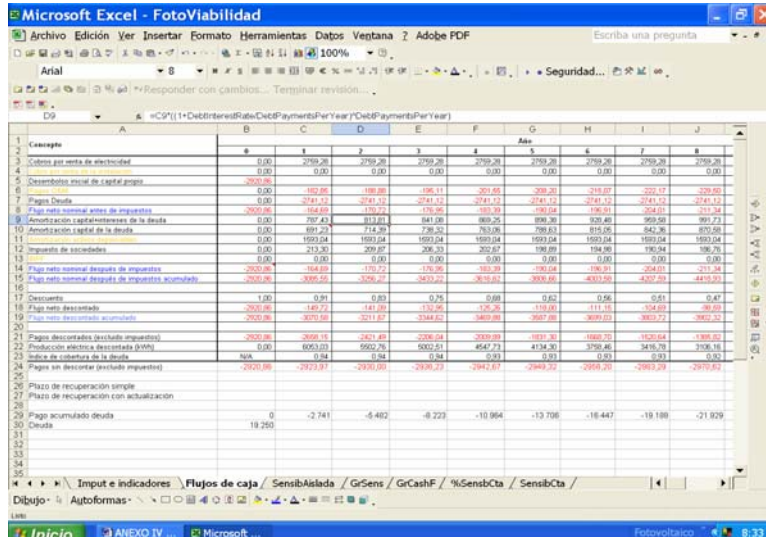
Microsoft Excel - FotoViabilidad

Archivo Edición Ver Insertar Formato Herramientas Datos Ventana ? Adobe PDF

Escriba una pregunta

100%

Arial 8

Seguridad...

Responder con cambios... Terminar revisión...

D9 =C9*((1+DebtInterestRate/DebtPaymentsPerYear)^DebtPaymentsPerYear)

| | A | B | C | D | E | F | G | H | I | J |
|---|---|---|---|---|---|---|---|---|---|---|
| 1 | Concepto | | | | | | Año | | | |
| 2 | | 0 | 1 | 2 | 3 | 4 | 5 | 6 | 7 | 8 |
| 3 | Cobros por venta de electricidad | 0,00 | 2759,28 | 2759,28 | 2759,28 | 2759,28 | 2759,28 | 2759,28 | 2759,28 | 2759,28 |
| 4 | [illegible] | 0,00 | 0,00 | 0,00 | 0,00 | 0,00 | 0,00 | 0,00 | 0,00 | 0,00 |
| 5 | Desembolso inicial de capital propio | -2920,86 | | | | | | | | |
| 6 | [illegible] | 0,00 | -182,86 | -188,80 | -195,11 | -201,65 | -208,20 | -215,07 | -222,17 | -229,50 |
| 7 | Pagos Deuda | 0,00 | -2741,12 | -2741,12 | -2741,12 | -2741,12 | -2741,12 | -2741,12 | -2741,12 | -2741,12 |
| 8 | Flujo neto nominal antes de impuestos | -2920,86 | -164,69 | -170,72 | -176,95 | -183,39 | -190,04 | -196,91 | -204,01 | -211,34 |
| 9 | Amortización capital+intereses de la deuda | 0,00 | 787,43 | 813,81 | 841,08 | 869,25 | 898,36 | 928,45 | 959,58 | 991,73 |
| 10 | Amortización capital de la deuda | 0,00 | 691,29 | 714,39 | 738,32 | 763,06 | 788,63 | 815,05 | 842,36 | 870,58 |
| 11 | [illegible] | 0,00 | 1593,04 | 1593,04 | 1593,04 | 1593,04 | 1593,04 | 1593,04 | 1593,04 | 1593,04 |
| 12 | Impuesto de sociedades | 0,00 | 213,30 | 209,87 | 206,33 | 202,67 | 198,89 | 194,98 | 190,94 | 186,76 |
| 13 | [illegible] | 0,00 | 0,00 | 0,00 | 0,00 | 0,00 | 0,00 | 0,00 | 0,00 | 0,00 |
| 14 | Flujo neto nominal después de impuestos | -2920,86 | -164,69 | -170,72 | -176,95 | -183,39 | -190,04 | -196,91 | -204,01 | -211,34 |
| 15 | Flujo neto nominal después de impuestos acumulado | -2920,86 | -3085,55 | -3256,27 | -3433,22 | -3616,62 | -3806,66 | -4003,56 | -4207,58 | -4418,92 |
| 16 | | | | | | | | | | |
| 17 | Descuento | 1,00 | 0,91 | 0,83 | 0,75 | 0,68 | 0,62 | 0,56 | 0,51 | 0,47 |
| 18 | Flujo neto descontado | -2920,86 | -149,72 | -141,09 | -132,95 | -125,26 | -118,00 | -111,15 | -104,69 | -98,59 |
| 19 | Flujo neto descontado acumulado | -2920,86 | -3070,58 | -3211,67 | -3344,62 | -3469,88 | -3587,88 | -3699,03 | -3803,72 | -3902,32 |
| 20 | | | | | | | | | | |
| 21 | Pagos descontados (excluido impuestos) | -2920,86 | -2658,15 | -2421,49 | -2206,04 | -2009,89 | -1831,30 | -1668,70 | -1520,64 | -1385,82 |
| 22 | Producción eléctrica descontada (kWh) | 0,00 | 6053,03 | 5502,76 | 5002,51 | 4547,73 | 4134,30 | 3758,46 | 3416,78 | 3106,16 |
| 23 | Índice de cobertura de la deuda | N/A | 0,94 | 0,94 | 0,94 | 0,93 | 0,93 | 0,93 | 0,93 | 0,92 |
| 24 | Pagos sin descontar (excluido impuestos) | -2920,86 | -2923,97 | -2930,00 | -2936,23 | -2942,67 | -2949,32 | -2956,20 | -2963,29 | -2970,62 |
| 25 | | | | | | | | | | |
| 26 | Plazo de recuperación simple | | | | | | | | | |
| 27 | Plazo de recuperación con actualización | | | | | | | | | |
| 28 | | | | | | | | | | |
| 29 | Pago acumulado deuda | 0 | -2.741 | -5.482 | -8.223 | -10.964 | -13.706 | -16.447 | -19.188 | -21.929 |
| 30 | Deuda | 19.250 | | | | | | | | |

Imput e indicadores / Flujos de caja / SensibAislada / GrSens / GrCashF / %SensbCta / SensibCta /

Dibujo - Autoformas -

Listo

Inicio ANEXO IV ... Microsoft ... Fotovoltaico 8:33